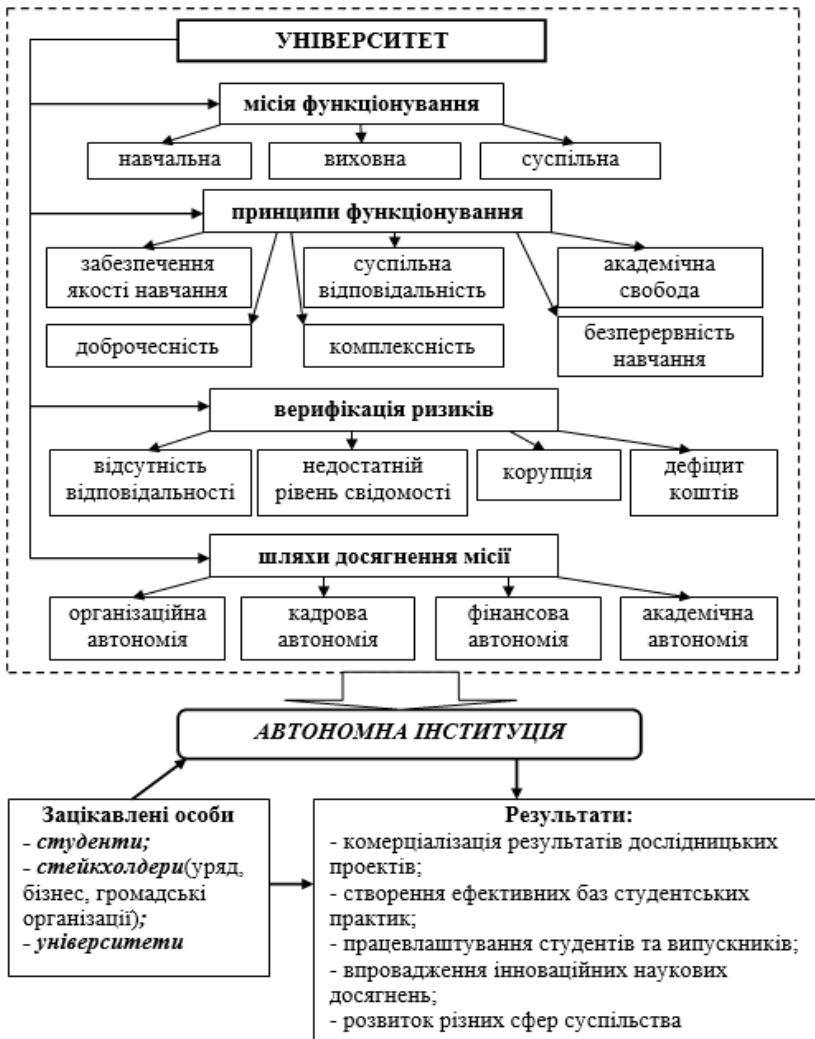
УНІВЕРСИТЕТ

місія функціонування

навчальна

виховна

суспільна

принципи функціонування

забезпечення якості навчання

суспільна відповідальність

академічна свобода

доброчесність

комплексність

безперервність навчання

верифікація ризиків

відсутність відповідальності

недостатній рівень свідомості

корупція

дефіцит коштів

шляхи досягнення місії

організаційна автономія

кадрова автономія

фінансова автономія

академічна автономія

АВТОНОМНА ІНСТИТУЦІЯ

Зацікавлені особи
- студенти;
- стейкхолдери(уряд, бізнес, громадські організації);
- університети

Результати:
- комерціалізація результатів дослідницьких проектів;
- створення ефективних баз студентських практик;
- працевлаштування студентів та випускників;
- впровадження інноваційних наукових досягнень;
- розвиток різних сфер суспільства